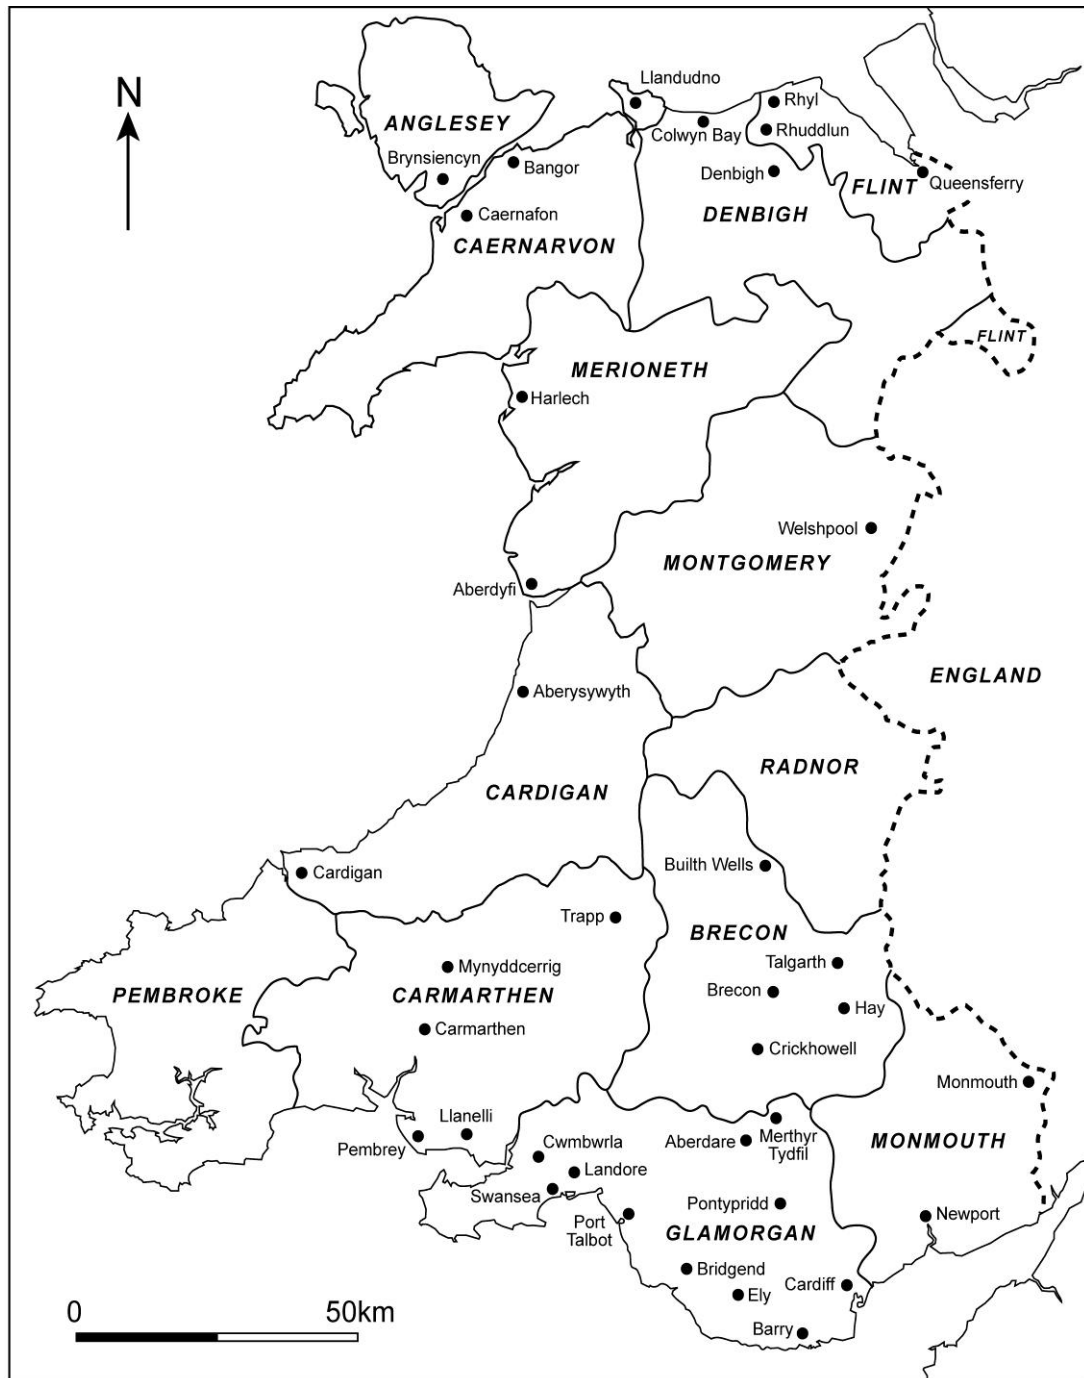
N

ANGLESEY
Brynsiencyn
Bangor
Caernafon
CAERNARVON
Llandudno
Colwyn Bay
Rhyl
Rhuddlun
Denbigh
DENBIGH
FLINT
Queensferry
FLINT
MERIONETH
Harlech
Welshpool
MONTGOMERY
Aberdyfi
ENGLAND
Aberysywyth
RADNOR
CARDIGAN
Builth Wells
Cardigan
Trapp
BRECON
Mynyddcerrig
Talgarth
PEMBROKE
CARMARTHEN
Brecon
Hay
Carmarthen
Crickhowell
Monmouth
Llanelli
Pembrey
Cwmbwrla
Aberdare
Merthyr Tydfil
MONMOUTH
Landore
Swansea
Pontypridd
Port Talbot
GLAMORGAN
Newport
Bridgend
Cardiff
Ely
Barry
0
50km